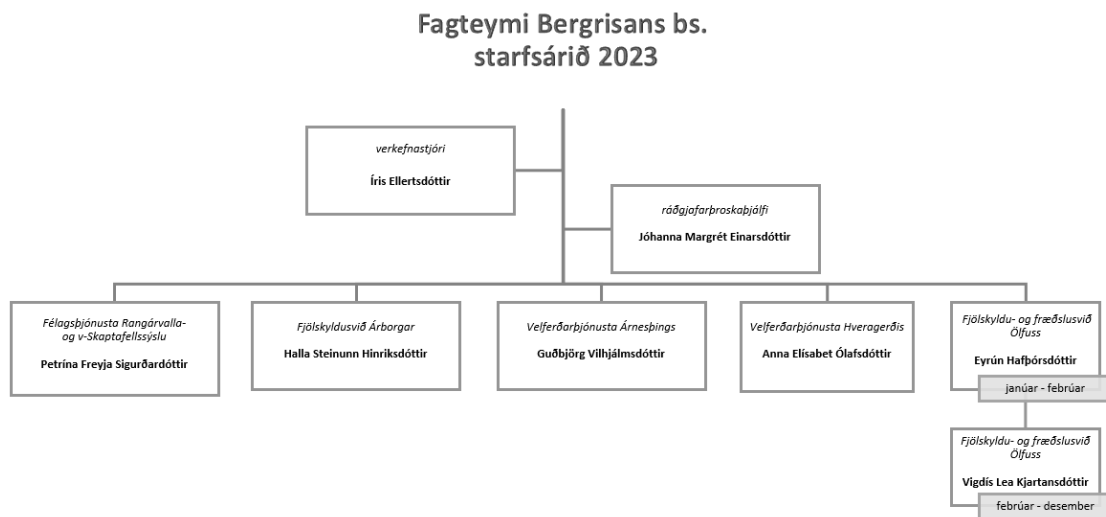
Fagteymi Bergrisans bs.
starfsárið 2023

verkefnastjóri
Íris Ellertsdóttir

ráðgjafarþroskaþjálfi
Jóhanna Margrét Einarsdóttir

Félagsþjónusta Rangárvalla- og v-Skaptafellssýslu
Petrína Freyja Sigurðardóttir

Fjölskyldusvið Árborgar
Halla Steinunn Hinriksdóttir

Velferðarþjónusta Árnesþings
Guðbjörg Vilhjálmsdóttir

Velferðarþjónusta Hveragerðis
Anna Elísabet Ólafsdóttir

Fjölskyldu- og fræðslusvið Ölfuss
Eyrún Hafþórsdóttir
janúar - febrúar

Fjölskyldu- og fræðslusvið Ölfuss
Vigdís Lea Kjartansdóttir
febrúar - desember